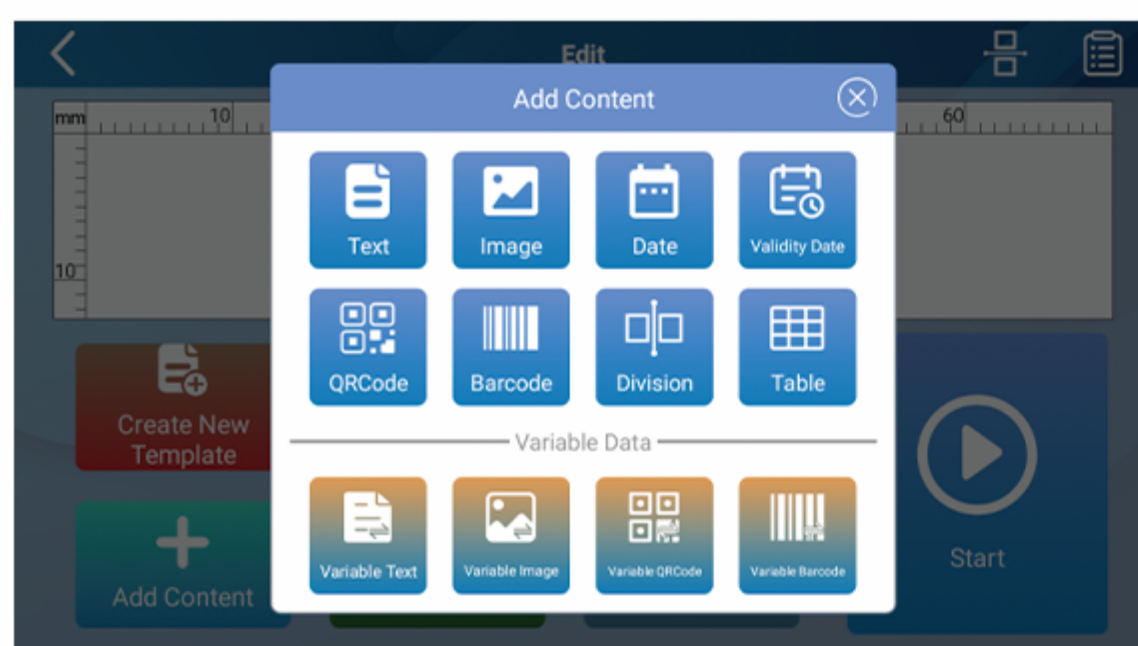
Edit

mm 10 60

10

Add Content

Text
Image
Date
Validity Date
QRCode
Barcode
Division
Table

Variable Data

Variable Text
Variable Image
Variable QRCode
Variable Barcode

Create New Template

Add Content

Start